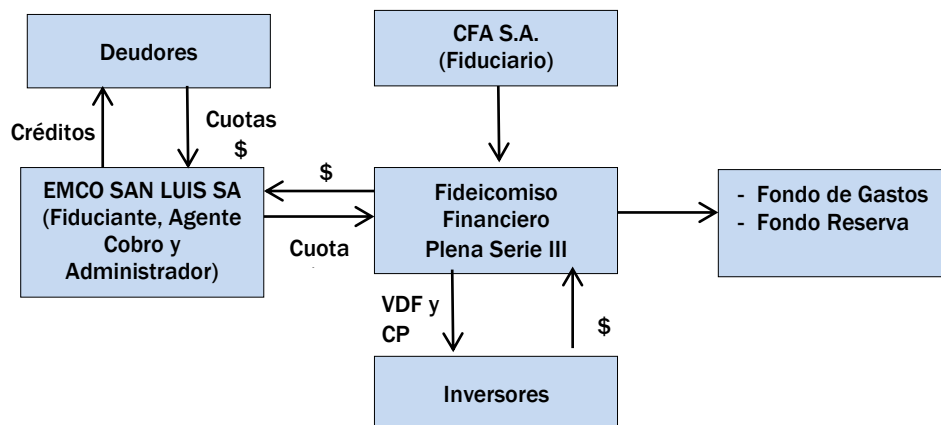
Deudores

CFA S.A.
(Fiduciario)

Créditos

Cuotas
$

$

EMCO SAN LUIS SA
(Fiduciante, Agente Cobro y Administrador)

Cuota

Fideicomiso Financiero Plena Serie III

- Fondo de Gastos
- Fondo Reserva

VDF y CP

$

Inversores